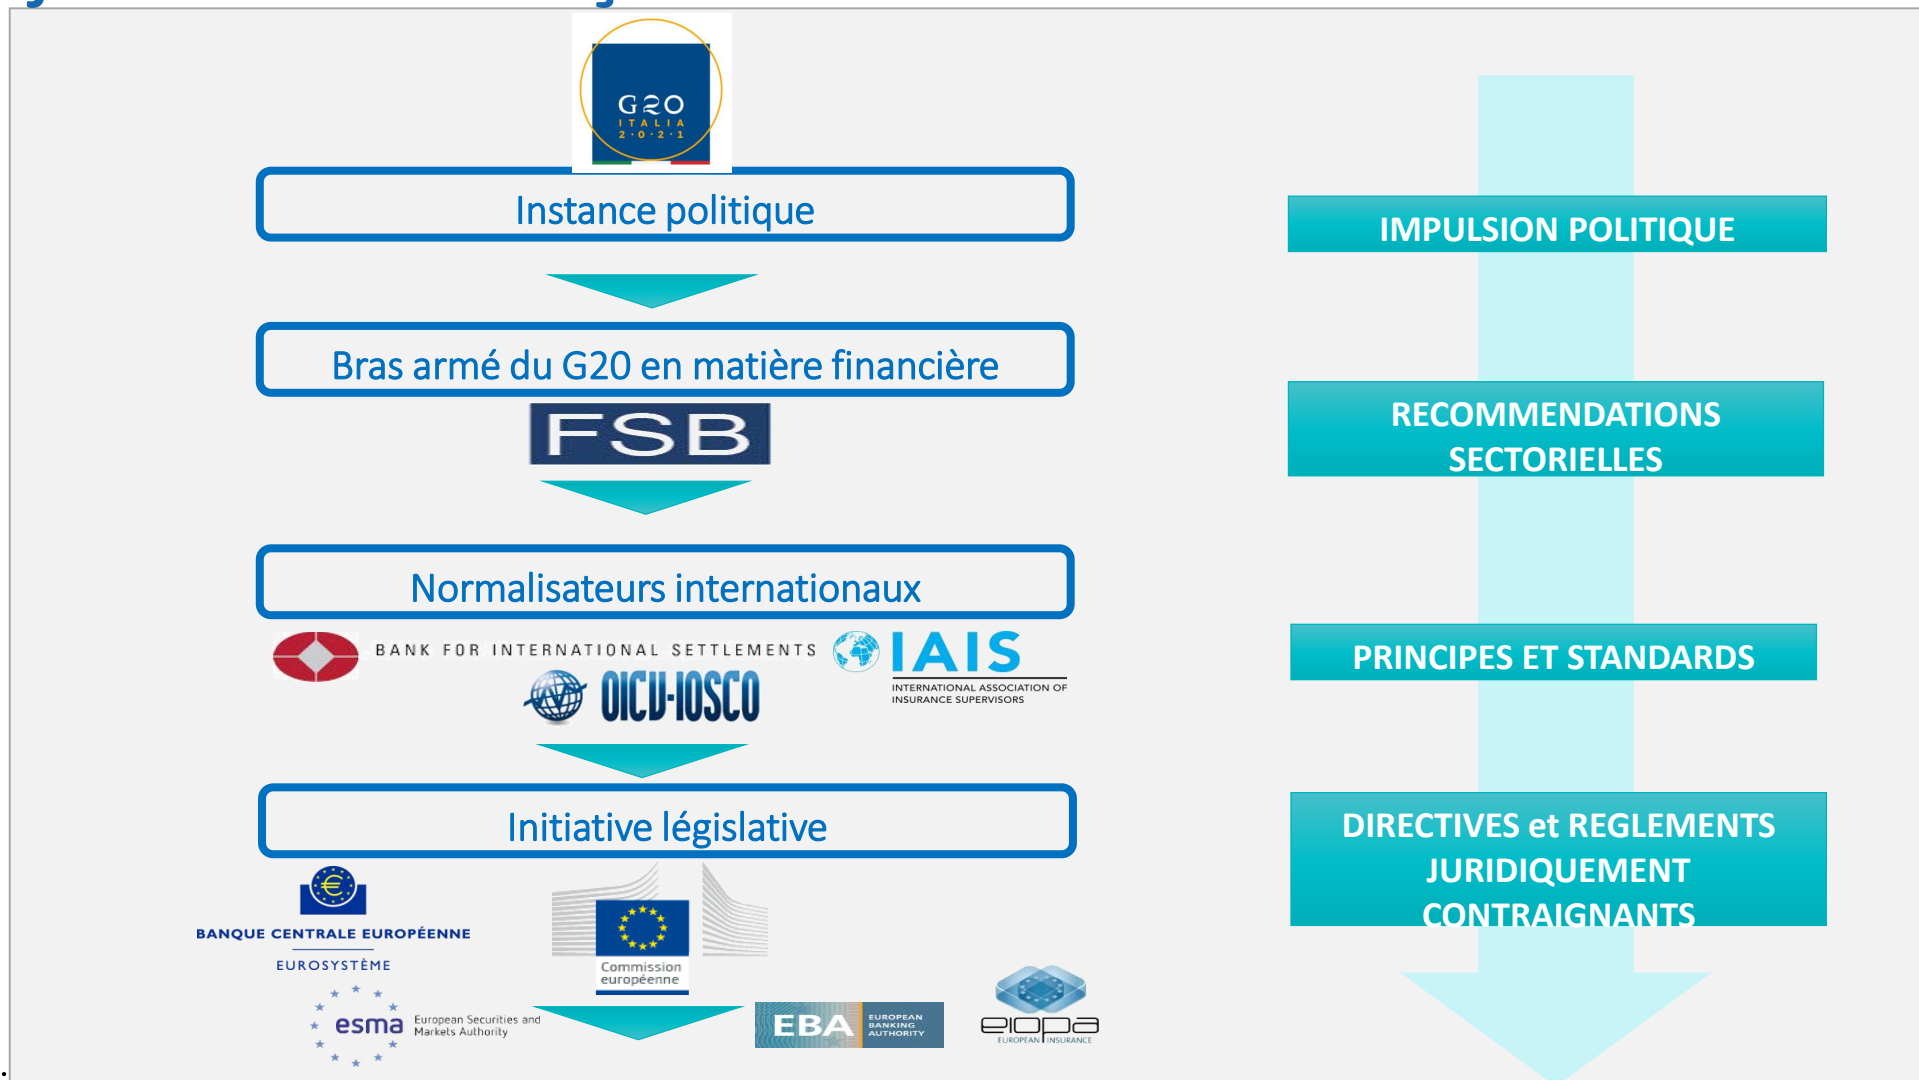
G20 ITALIA 2·0·2·1

Instance politique

Bras armé du G20 en matière financière

FSB

Normalisateurs internationaux

BANK FOR INTERNATIONAL SETTLEMENTS

IAIS
INTERNATIONAL ASSOCIATION OF INSURANCE SUPERVISORS

OICU-IOSCO

Initiative législative

BANQUE CENTRALE EUROPÉENNE
EUROSYSTÈME

Commission européenne

esma European Securities and Markets Authority

EBA EUROPEAN BANKING AUTHORITY

eiopa EUROPEAN INSURANCE

IMPULSION POLITIQUE

RECOMMENDATIONS SECTORIELLES

PRINCIPES ET STANDARDS

DIRECTIVES et REGLEMENTS JURIDIQUEMENT CONTRAIGNANTS